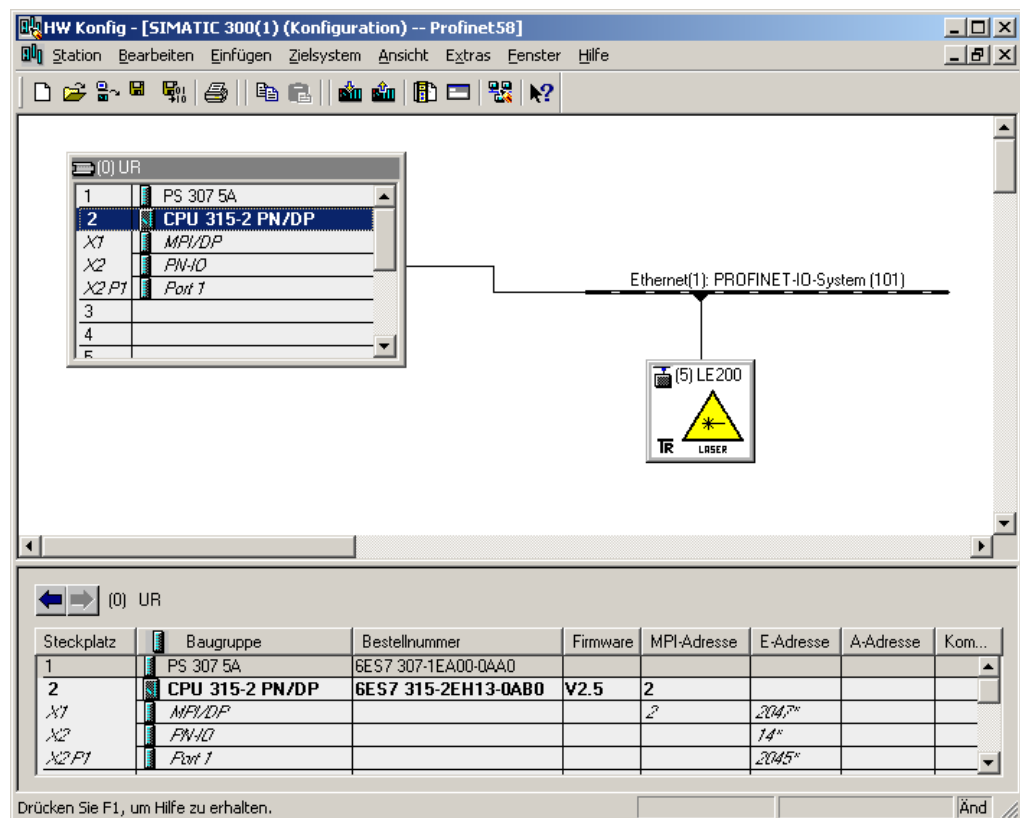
HW Konfig - [SIMATIC 300(1) (Konfiguration) -- Profinet58]

Station Bearbeiten Einfügen Zielsystem Ansicht Extras Fenster Hilfe

(0) UR

| | |
|---|---|
| 1 | PS 307 5A |
| 2 | CPU 315-2 PN/DP |
| X1 | MPI/DP |
| X2 | PN-IO |
| X2 P1 | Port 1 |
| 3 | |
| 4 | |
| 5 | |

Ethernet(1): PROFINET-IO-System (101)

(5) LE200

TR LASER

(0) UR

| Steckplatz | Baugruppe | Bestellnummer | Firmware | MPI-Adresse | E-Adresse | A-Adresse | Kom... |
|---|---|---|---|---|---|---|---|
| 1 | PS 307 5A | 6ES7 307-1EA00-0AA0 | | | | | |
| 2 | CPU 315-2 PN/DP | 6ES7 315-2EH13-0AB0 | V2.5 | 2 | | | |
| X1 | MPI/DP | | | 2 | 2047* | | |
| X2 | PN-IO | | | | 14* | | |
| X2 P1 | Port 1 | | | | 2045* | | |

Drücken Sie F1, um Hilfe zu erhalten.

Änd